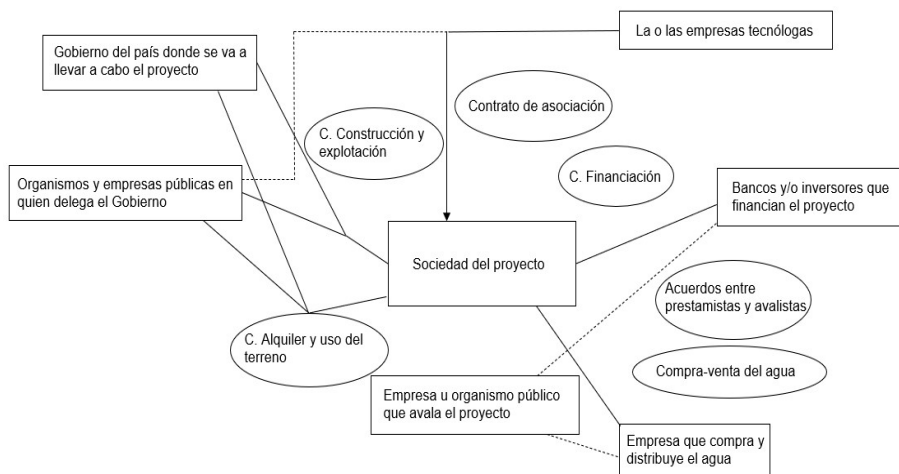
Gobierno del país donde se va a llevar a cabo el proyecto

La o las empresas tecnólogas

Contrato de asociación

C. Construcción y explotación

C. Financiación

Organismos y empresas públicas en quien delega el Gobierno

Bancos y/o inversores que financian el proyecto

Sociedad del proyecto

Acuerdos entre prestamistas y avalistas

C. Alquiler y uso del terreno

Compra-venta del agua

Empresa u organismo público que avala el proyecto

Empresa que compra y distribuye el agua